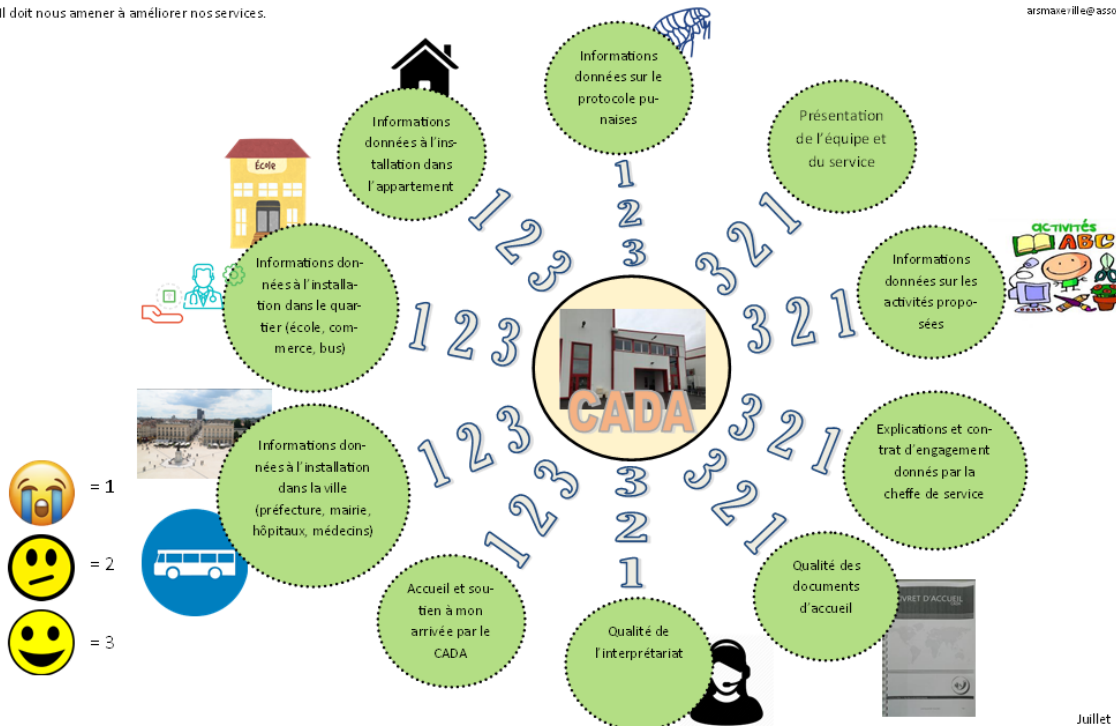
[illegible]l doit nous amener à améliorer nos services.

arsmaxeville@asso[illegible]

Informations données à l'installation dans l'appartement

1 2 3

Informations données sur le protocole punaises

1 2 3

Présentation de l'équipe et du service

3 2 1

École

Informations données à l'installation dans le quartier (école, commerce, bus)

1 2 3

ACTIVITÉS ABC

Informations données sur les activités proposées

3 2 1

CADA

Informations données à l'installation dans la ville (préfecture, mairie, hôpitaux, médecins)

1 2 3

Explications et contrat d'engagement donnés par la cheffe de service

3 2 1

= 1

= 2

= 3

1 2 3

Accueil et soutien à mon arrivée par le CADA

3 2 1

Qualité de l'interprétariat

3 2 1

Qualité des documents d'accueil

LIVRET D'ACCUEIL

Juillet